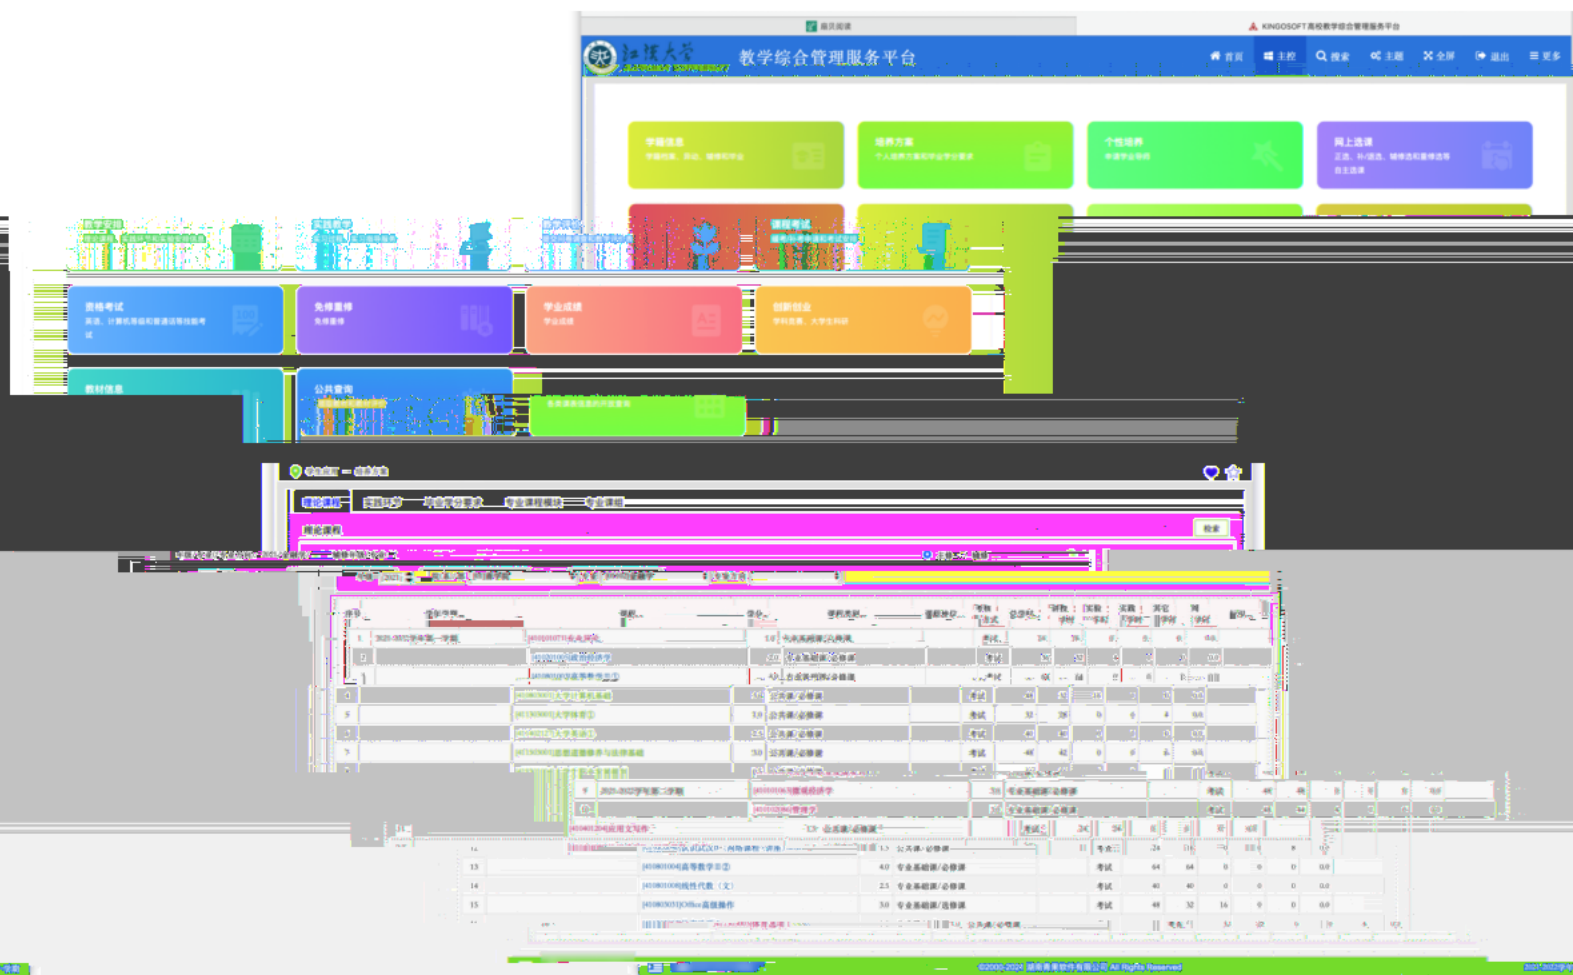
KINGOSOFT高校教学综合管理服务平台

教学综合管理服务平台

首页 主控 搜索 主题 全屏 退出 更多

学籍信息

培养方案

个性培养

网上选课

课程考试

资格考试

免修重修

学业成绩

创新创业

教材信息

公共查询

理论课程

检索

| 序号 | | 课程 | 学分 | 课程类别 | 考核方式 | 总学时 | | | | | |
|---|---|---|---|---|---|---|---|---|---|---|---|
| 1 | 2021-2022学年第一学期 | | 1.0 | | 考试 | | | | | | |
| 2 | | | 2.0 | | 考试 | | | | | | |
| 3 | | | | | 考试 | | | | | | |
| 4 | | [41080001]大学计算机基础 | | 公共课/必修课 | 考试 | | | | | | |
| 5 | | [41130001]大学体育① | 1.0 | 公共课/必修课 | 考试 | 32 | | 0 | 0 | 4 | 0.0 |
| 6 | | [41050121]大学英语① | 2.5 | 公共课/必修课 | 考试 | 40 | 40 | | | | |
| 7 | | [41150001]思想道德修养与法律基础 | 3.0 | 公共课/必修课 | 考试 | 48 | 42 | 0 | 0 | 6 | 0.0 |
| 9 | 2021-2022学年第二学期 | [41010106]微观经济学 | 3.0 | 专业基础课/必修课 | 考试 | 48 | 48 | | | | |
| | | [41010206]管理学 | | 专业基础课/必修课 | 考试 | | | | | | |
| | | [41040120]应用文写作 | 1.5 | 公共基础课/必修课 | 考试 | 24 | 24 | | | | |
| 13 | | [41080100]高等数学②② | 4.0 | 专业基础课/必修课 | 考试 | 64 | 64 | 0 | 0 | 0 | 0.0 |
| 14 | | [41080100]线性代数（文） | 2.5 | 专业基础课/必修课 | 考试 | 40 | 40 | 0 | 0 | 0 | 0.0 |
| 15 | | [41080203]Office高级操作 | 3.0 | 专业基础课/选修课 | 考试 | 48 | 32 | 16 | 0 | 0 | 0.0 |

©2000-2024 湖南青果软件有限公司 All Rights Reserved